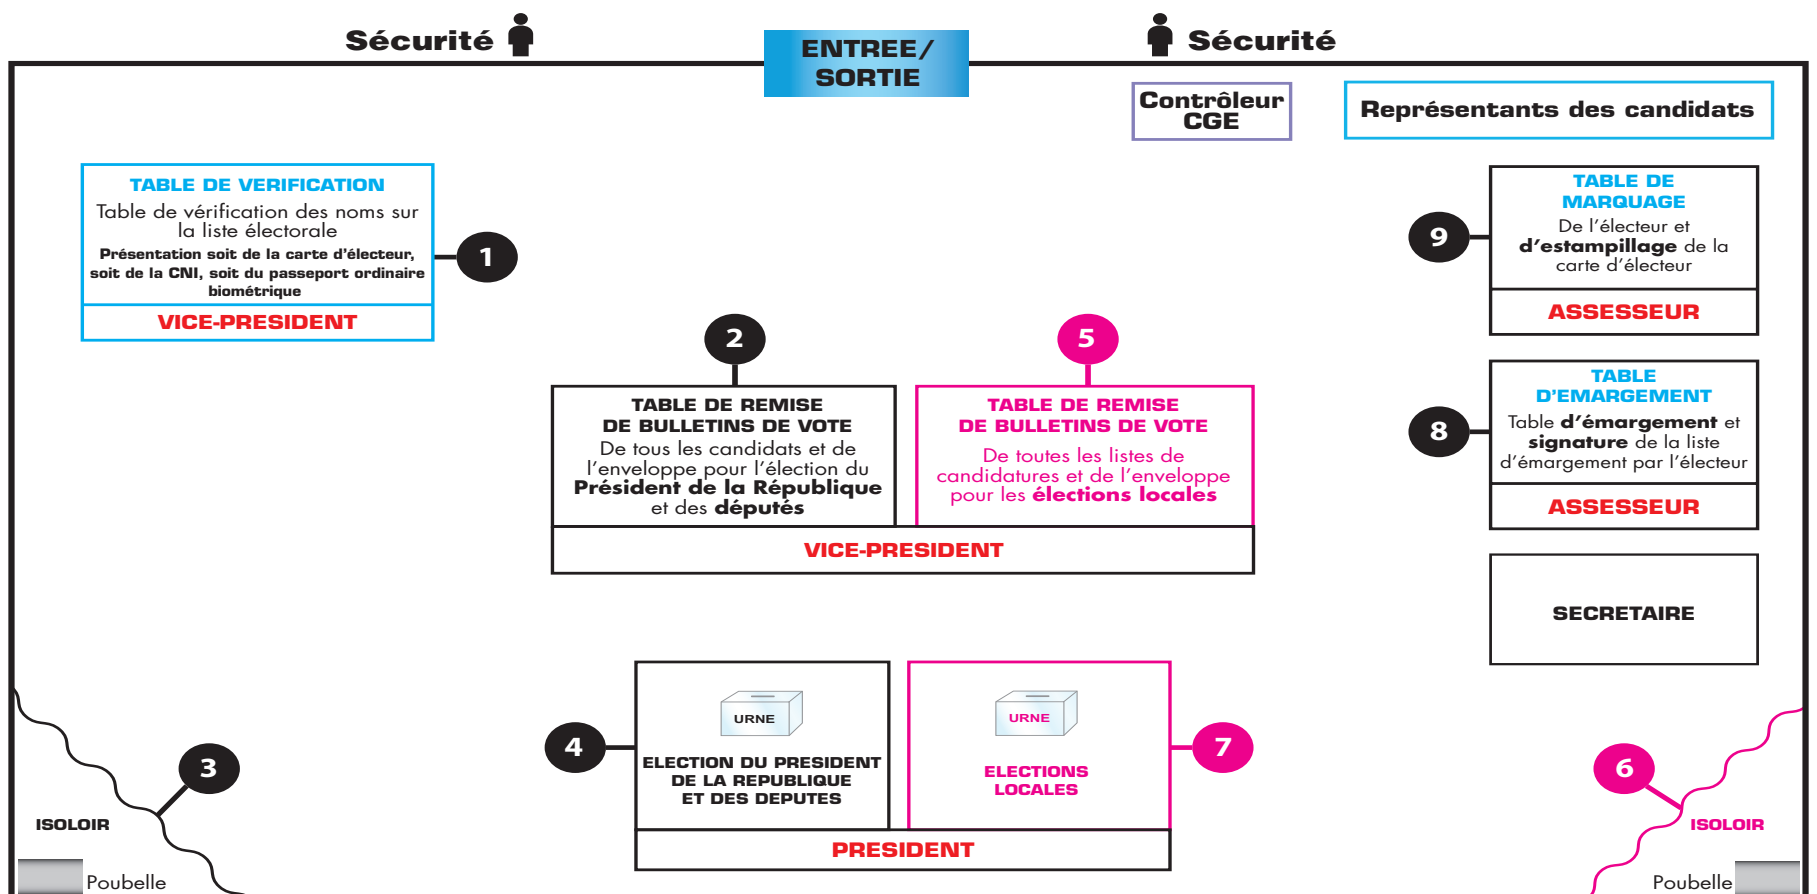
Sécurité

ENTREE/ SORTIE

Sécurité

Contrôleur CGE

Représentants des candidats

TABLE DE VERIFICATION
Table de vérification des noms sur la liste électorale
Présentation soit de la carte d'électeur, soit de la CNI, soit du passeport ordinaire biométrique
VICE-PRESIDENT

1

9

TABLE DE MARQUAGE
De l'électeur et d'estampillage de la carte d'électeur
ASSESSEUR

2

5

TABLE DE REMISE DE BULLETINS DE VOTE
De tous les candidats et de l'enveloppe pour l'élection du Président de la République et des députés

TABLE DE REMISE DE BULLETINS DE VOTE
De toutes les listes de candidatures et de l'enveloppe pour les élections locales

VICE-PRESIDENT

8

TABLE D'EMARGEMENT
Table d'émargement et signature de la liste d'émargement par l'électeur
ASSESSEUR

SECRETAIRE

4

URNE
ELECTION DU PRESIDENT DE LA REPUBLIQUE ET DES DEPUTES

URNE
ELECTIONS LOCALES

7

PRESIDENT

3

ISOLOIR

Poubelle

6

ISOLOIR

Poubelle